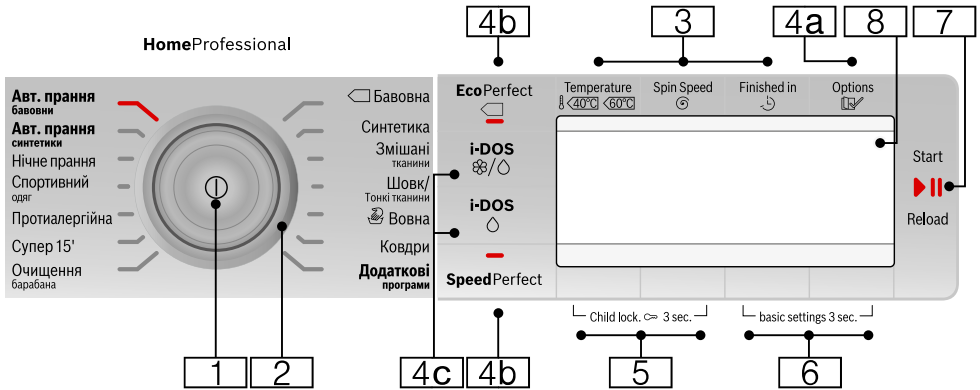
4b

3

4a

8

7

HomeProfessional

Авт. прання бавовни

Авт. прання синтетики

Нічне прання

Спортивний одяг

Протиалергійна

Супер 15'

Очищення барабана

Бавовна

Синтетика

Змішані тканини

Шовк/ Тонкі тканини

Вовна

Ковдри

Додаткові програми

EcoPerfect

i-DOS

i-DOS

SpeedPerfect

Temperature
40°C 60°C

Spin Speed

Finished in

Options

Start

Reload

Child lock. 3 sec.

basic settings 3 sec.

1

2

4c

4b

5

6